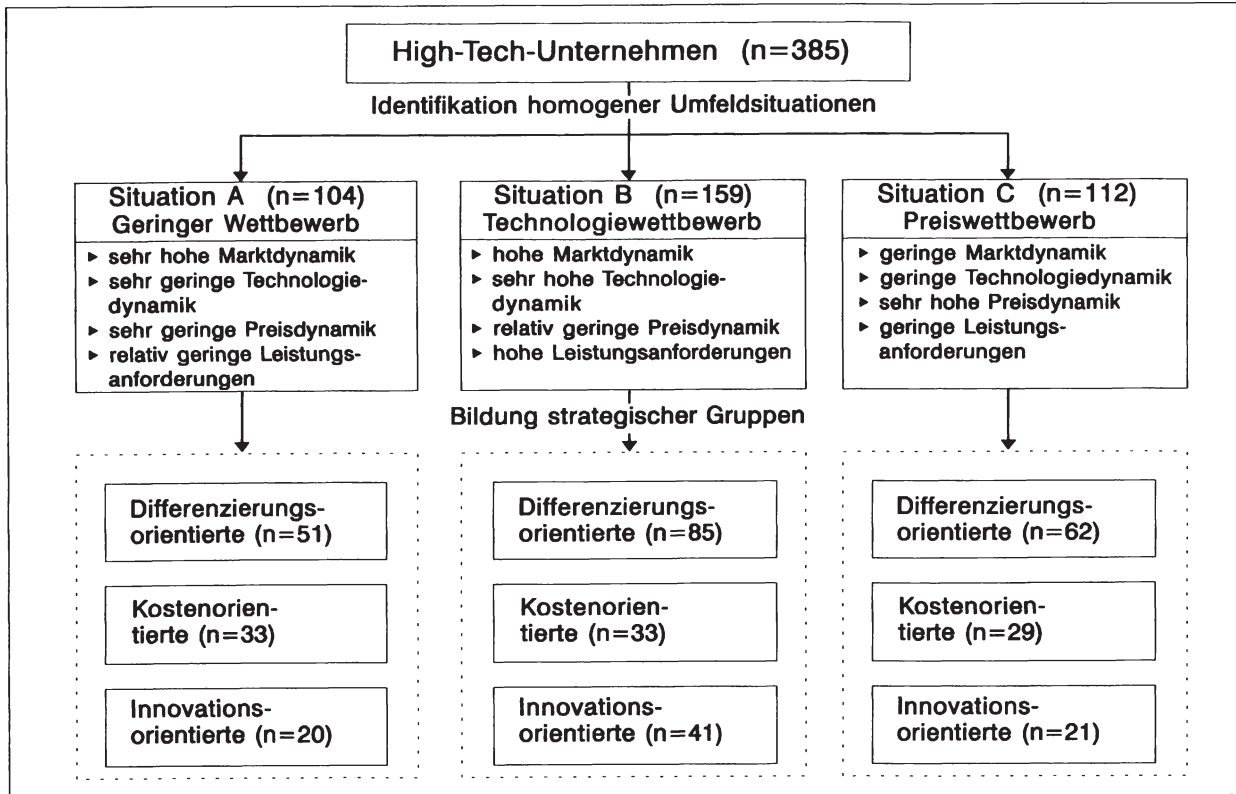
High-Tech-Unternehmen (n=385)

Identifikation homogener Umfeldsituationen

Situation A (n=104)
Geringer Wettbewerb
- sehr hohe Marktdynamik
- sehr geringe Technologiedynamik
- sehr geringe Preisdynamik
- relativ geringe Leistungsanforderungen

Situation B (n=159)
Technologiewettbewerb
- hohe Marktdynamik
- sehr hohe Technologiedynamik
- relativ geringe Preisdynamik
- hohe Leistungsanforderungen

Situation C (n=112)
Preiswettbewerb
- geringe Marktdynamik
- geringe Technologiedynamik
- sehr hohe Preisdynamik
- geringe Leistungsanforderungen

Bildung strategischer Gruppen

Differenzierungsorientierte (n=51)

Kostenorientierte (n=33)

Innovationsorientierte (n=20)

Differenzierungsorientierte (n=85)

Kostenorientierte (n=33)

Innovationsorientierte (n=41)

Differenzierungsorientierte (n=62)

Kostenorientierte (n=29)

Innovationsorientierte (n=21)